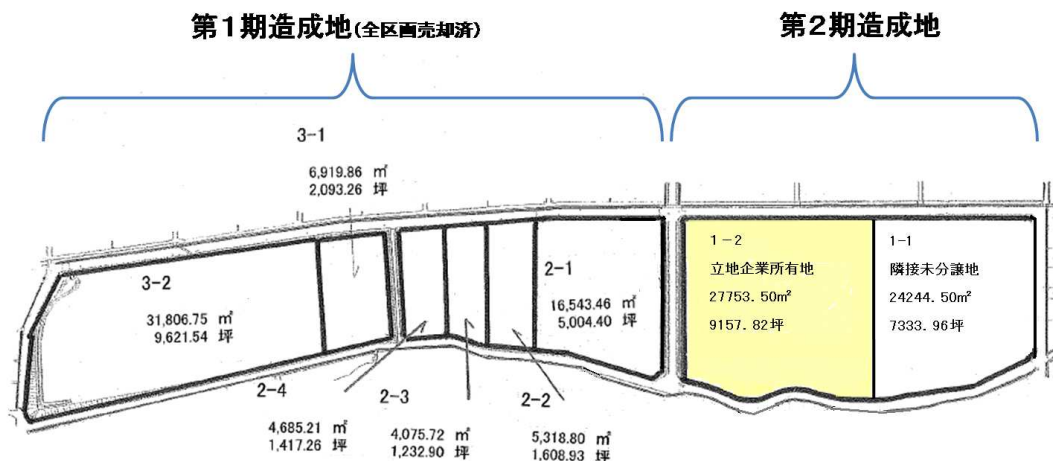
第１期造成地(全区画売却済)

第２期造成地

3-1

6,919.86 ㎡
2,093.26 坪

3-2

31,806.75 ㎡
9,621.54 坪

2-1

16,543.46 ㎡
5,004.40 坪

1－2
立地企業所有地
27753.50m²
9157.82坪

1-1
隣接未分譲地
24244.50m²
7333.96坪

2-4

2-3

2-2

4,685.21 ㎡
1,417.26 坪

4,075.72 ㎡
1,232.90 坪

5,318.80 ㎡
1,608.93 坪